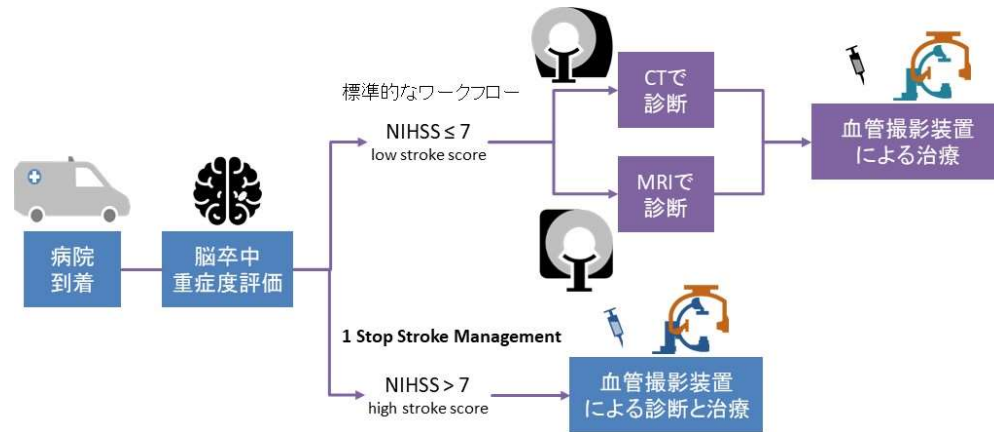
病院
到着

脳卒中
重症度評価

標準的なワークフロー

NIHSS ≤ 7
low stroke score

CTで
診断

MRIで
診断

血管撮影装置
による治療

1 Stop Stroke Management

NIHSS > 7
high stroke score

血管撮影装置
による診断と治療